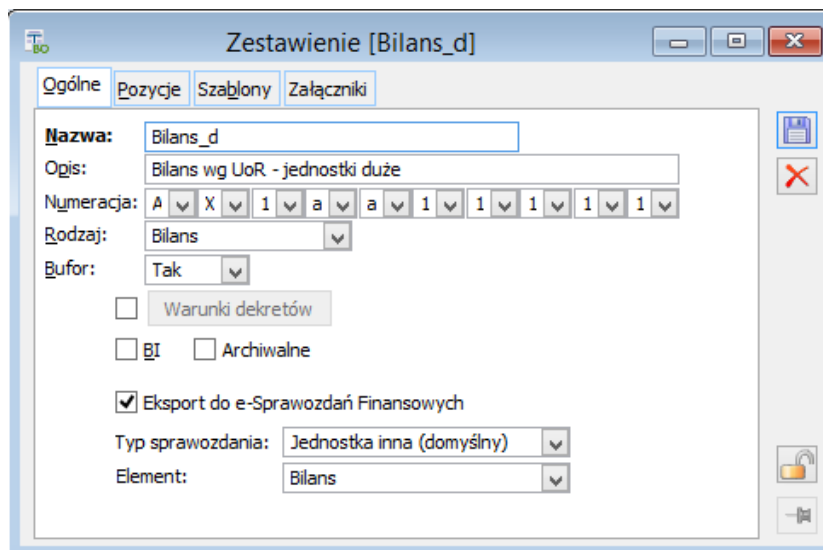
Zestawienie [Bilans_d]

Ogólne | Pozycje | Szablony | Załączniki

Nazwa: Bilans_d
Opis: Bilans wg UoR - jednostki duże
Numeracja: A X 1 a a 1 1 1 1 1
Rodzaj: Bilans
Bufor: Tak

Warunki dekretów

BI
Archiwalne

Eksport do e-Sprawozdań Finansowych

Typ sprawozdania: Jednostka inna (domyślny)
Element: Bilans